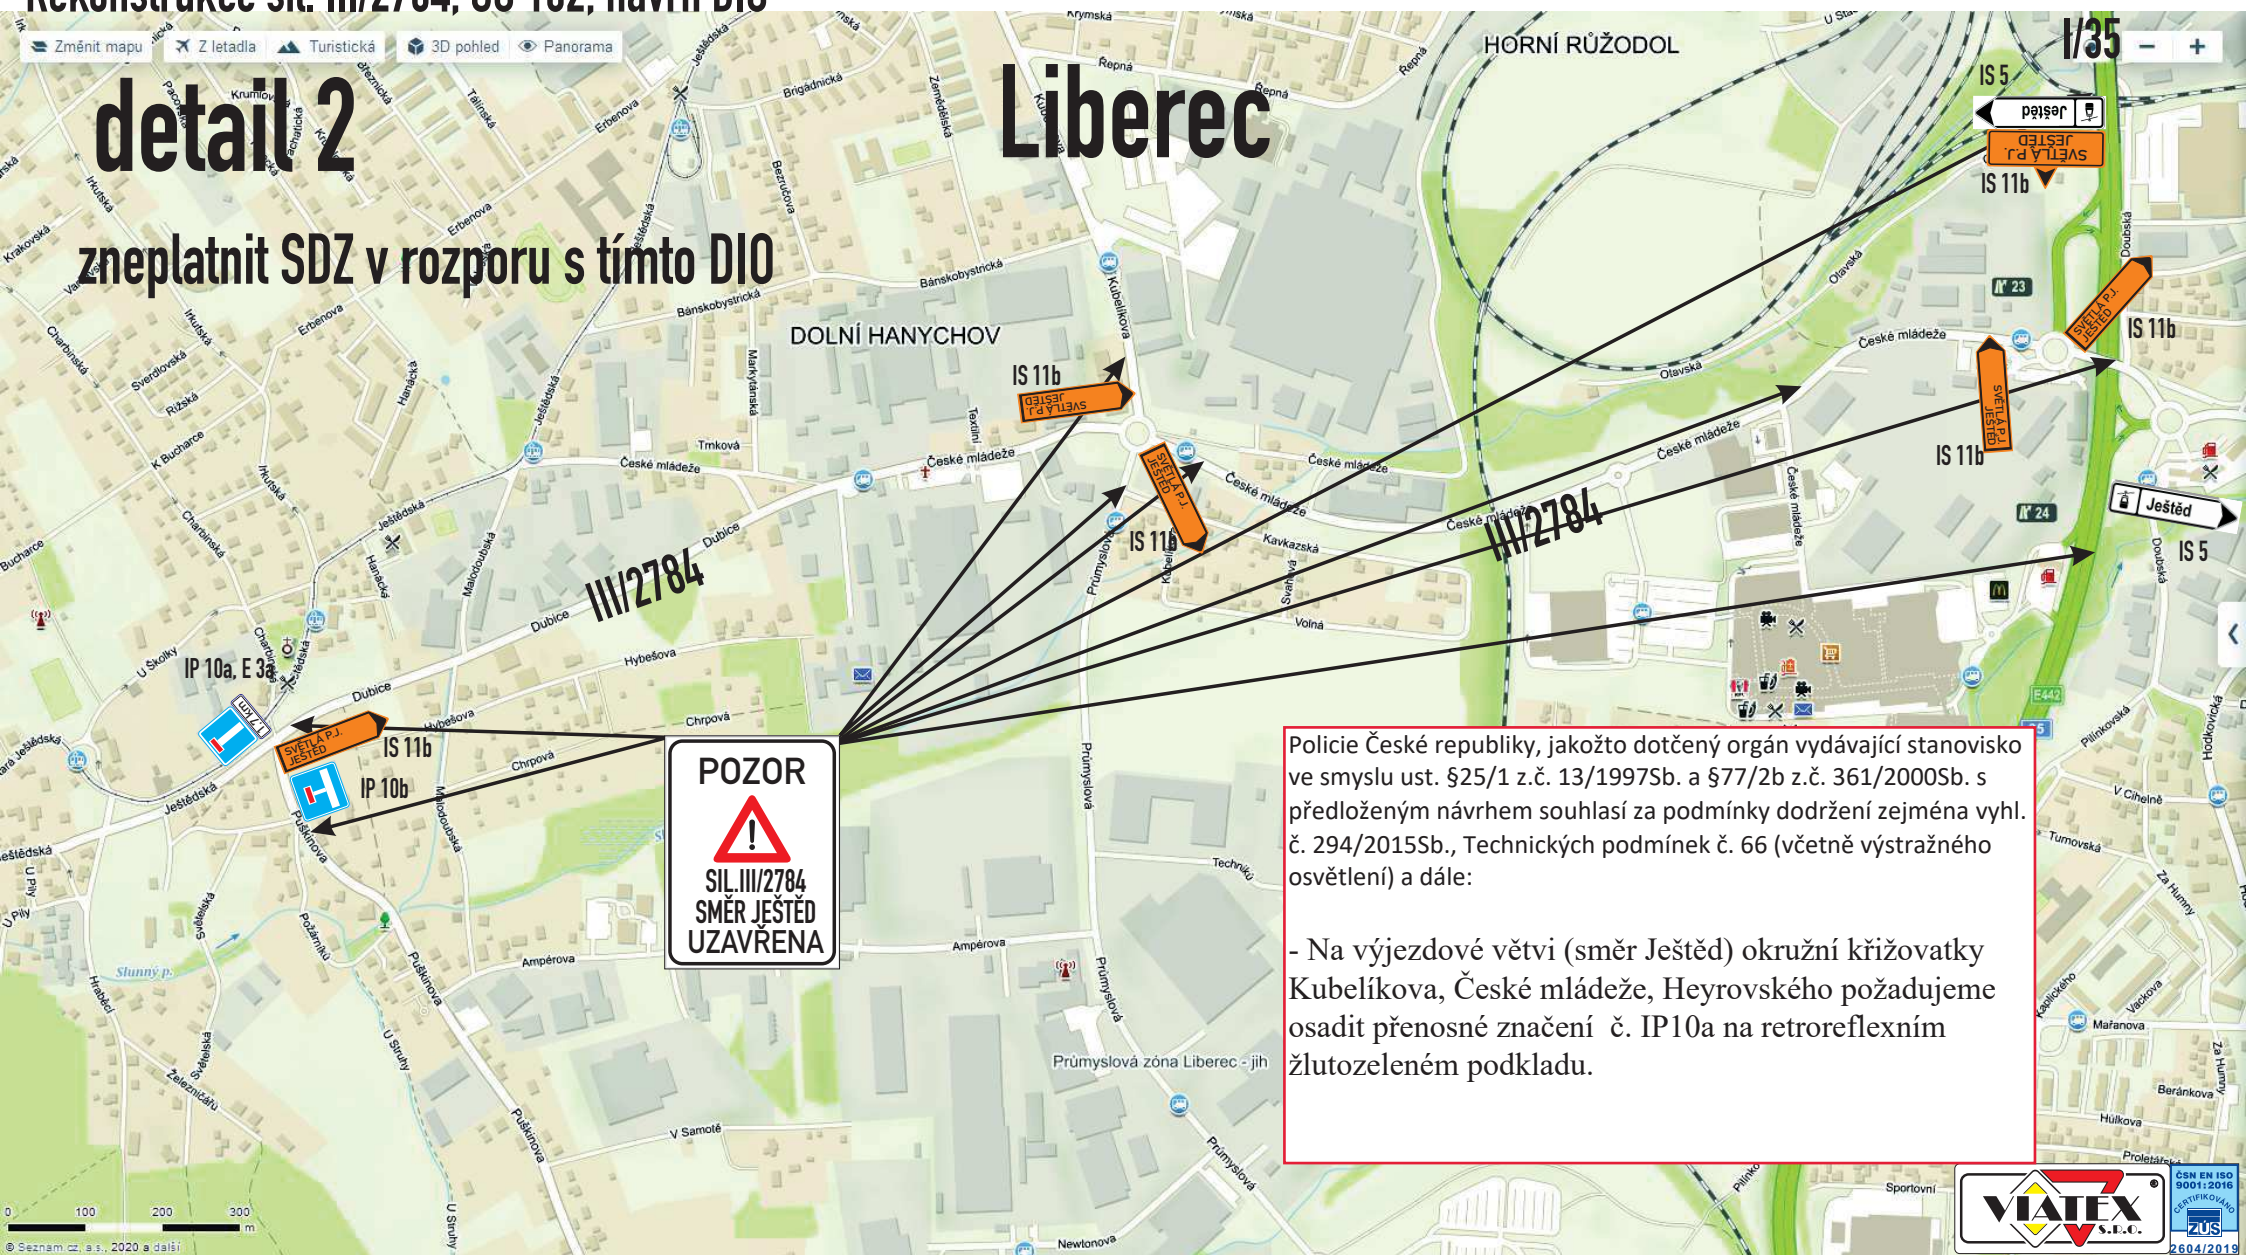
Rekonstrukce sil. III/2784, OS 102, návrh DIO

Změnit mapu
Z letadla
Turistická
3D pohled
Panorama

detail 2

Liberec

HORNÍ RŮŽODOL

I/35

zneplatnit SDZ v rozporu s tímto DIO

DOLNÍ HANYCHOV

IS 5
Ještěd
SVĚTLÁ P.J. JEŠTĚD
IS 11b
IS 11b
SVĚTLÁ P.J. JEŠTĚD
IS 11b
SVĚTLÁ P.J. JEŠTĚD
IS 11b
SVĚTLÁ P.J. JEŠTĚD
IS 11b
SVĚTLÁ P.J. JEŠTĚD
Ještěd
IS 5

III/2784
III/2784

IP 10a, E 3a
IS 11b
SVĚTLÁ P.J. JEŠTĚD
IP 10b

POZOR
SIL.III/2784
SMĚR JEŠTĚD
UZAVŘENA

Policie České republiky, jakožto dotčený orgán vydávající stanovisko ve smyslu ust. §25/1 z.č. 13/1997Sb. a §77/2b z.č. 361/2000Sb. s předloženým návrhem souhlasí za podmínky dodržení zejména vyhl. č. 294/2015Sb., Technických podmínek č. 66 (včetně výstražného osvětlení) a dále:

- Na výjezdové větvi (směr Ještěd) okružní křižovatky Kubelíkova, České mládeže, Heyrovského požadujeme osadit přenosné značení č. IP10a na retroreflexním žlutozeleném podkladu.

Průmyslová zóna Liberec - jih

0 100 200 300 m
© Seznam.cz, a.s., 2020 a další

VIATEX s.r.o.
ČSN EN ISO 9001:2016
CERTIFIKOVÁNO
ZÚS
2604/2019